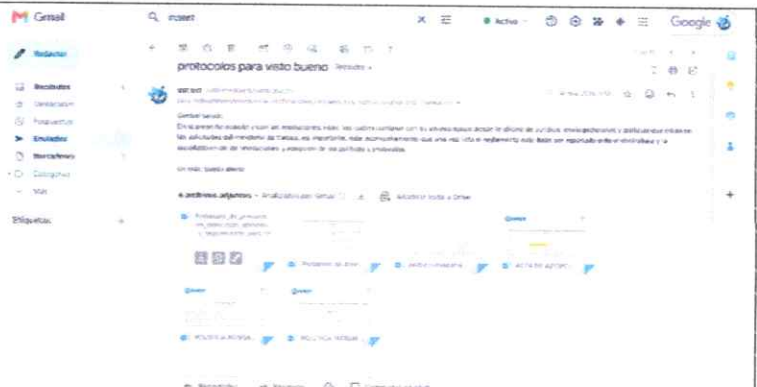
Gmail

insset

Activo

Google

Redactar

Recibidos

Destacados

Pospuestos

Enviados

Borradores

Categorías

Más

Etiquetas

protocolos para visto bueno Recibidos

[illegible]

Cordial saludo,

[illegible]

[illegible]

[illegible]

Un más, queda atento

4 archivos adjuntos · Analizados por Gmail

Añadir todo a Drive

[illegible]

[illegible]

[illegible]

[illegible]

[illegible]

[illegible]

Responder

Reenviar